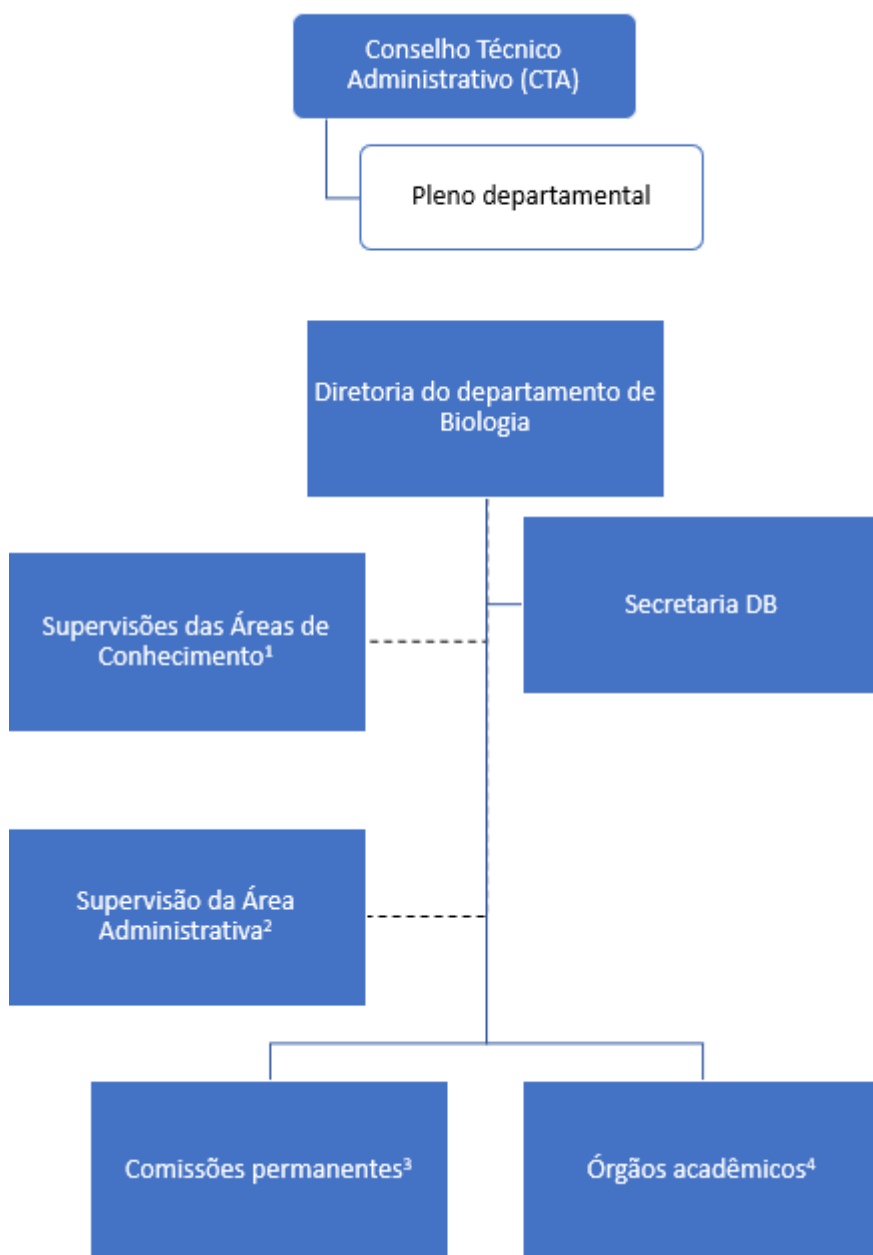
Conselho Técnico Administrativo (CTA)

Pleno departamental

Diretoria do departamento de Biologia

Supervisões das Áreas de Conhecimento¹

Secretaria DB

Supervisão da Área Administrativa²

Comissões permanentes³

Órgãos acadêmicos⁴